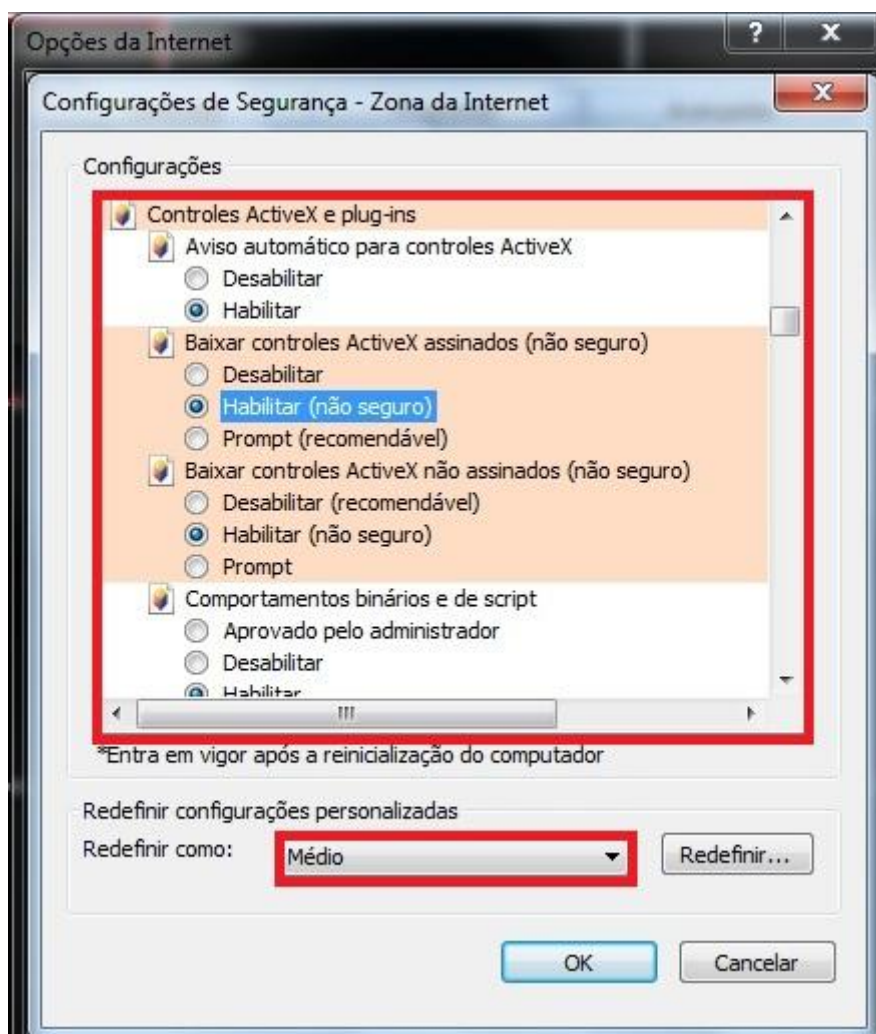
Opções da Internet

?

X

Configurações de Segurança - Zona da Internet

X

Configurações

Controles ActiveX e plug-ins

Aviso automático para controles ActiveX

Desabilitar

Habilitar

Baixar controles ActiveX assinados (não seguro)

Desabilitar

Habilitar (não seguro)

Prompt (recomendável)

Baixar controles ActiveX não assinados (não seguro)

Desabilitar (recomendável)

Habilitar (não seguro)

Prompt

Comportamentos binários e de script

Aprovado pelo administrador

Desabilitar

Habilitar

III

*Entra em vigor após a reinicialização do computador

Redefinir configurações personalizadas

Redefinir como:

Médio

Redefinir...

OK

Cancelar